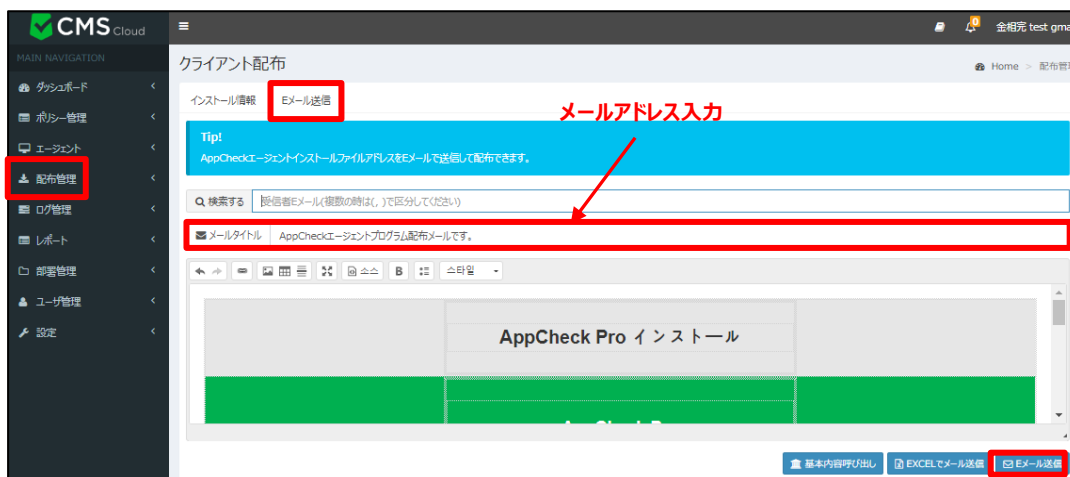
CMS Cloud

MAIN NAVIGATION

ダッシュボード
ポリシー管理
エージェント
配布管理
ログ管理
レポート
部署管理
ユーザ管理
設定

金相完 test gma

クライアント配布

Home > 配布管

インストール情報
Eメール送信

メールアドレス入力

Tip!
AppCheckエージェントインストールファイルアドレスをEメールで送信して配布できます。

検索する
受信者Eメール(複数の時は(,)で区分してください)

メールタイトル
AppCheckエージェントプログラム配布メールです。

소스
B
스타일

AppCheck Pro インストール

基本内容呼び出し
EXCELでメール送信
Eメール送信